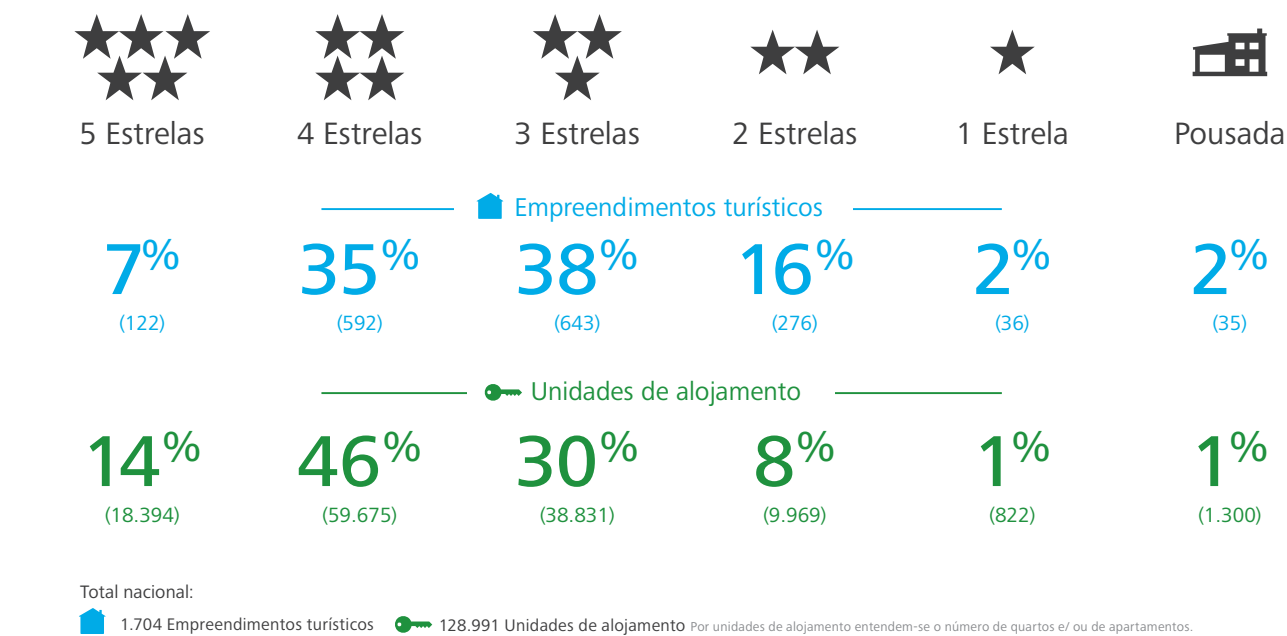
5 Estrelas 4 Estrelas 3 Estrelas 2 Estrelas 1 Estrela Pousada

Empreendimentos turísticos

| 5 Estrelas | 4 Estrelas | 3 Estrelas | 2 Estrelas | 1 Estrela | Pousada |
|---|---|---|---|---|---|
| 7% (122) | 35% (592) | 38% (643) | 16% (276) | 2% (36) | 2% (35) |

Unidades de alojamento

| 5 Estrelas | 4 Estrelas | 3 Estrelas | 2 Estrelas | 1 Estrela | Pousada |
|---|---|---|---|---|---|
| 14% (18.394) | 46% (59.675) | 30% (38.831) | 8% (9.969) | 1% (822) | 1% (1.300) |

Total nacional:

1.704 Empreendimentos turísticos 128.991 Unidades de alojamento Por unidades de alojamento entendem-se o número de quartos e/ ou de apartamentos.